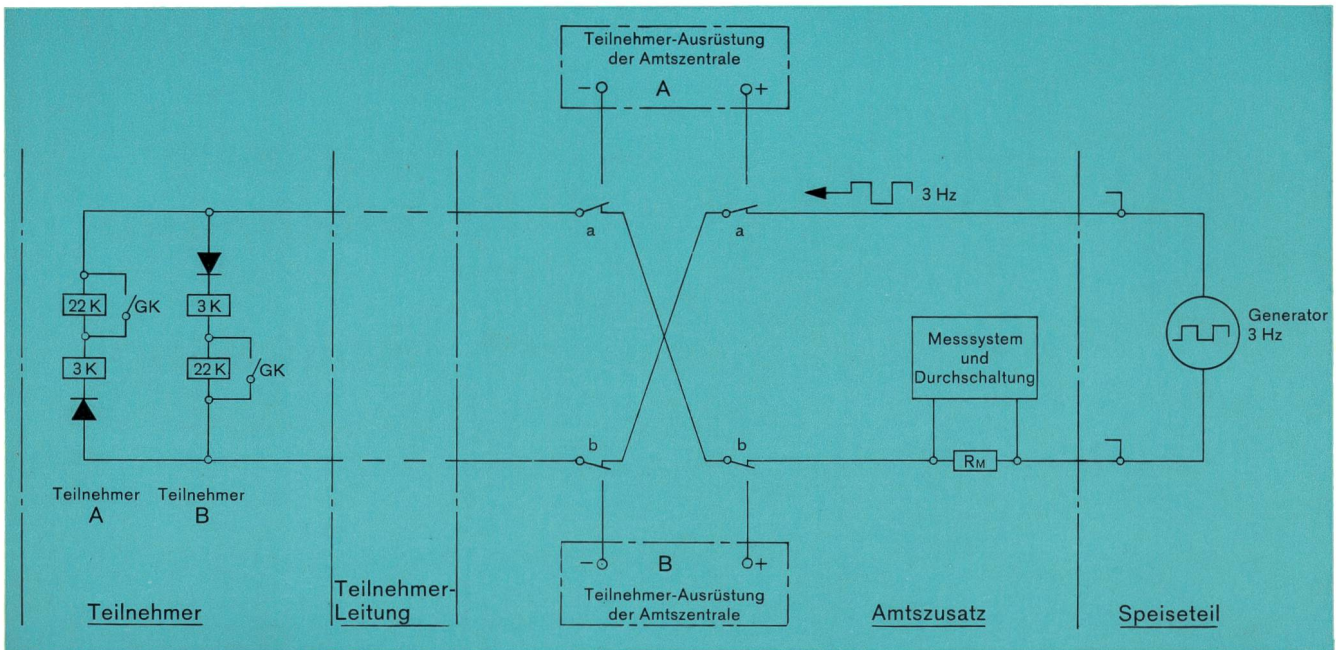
Teilnehmer-Ausrüstung der Amtszentrale

− A +

3 Hz

a a

22 K GK

3 K

3 K

22 K GK

Generator 3 Hz

Messsystem und Durchschaltung

b b

$R_M$

Teilnehmer A

Teilnehmer B

− B +

Teilnehmer-Ausrüstung der Amtszentrale

Teilnehmer

Teilnehmer-Leitung

Amtszusatz

Speiseteil